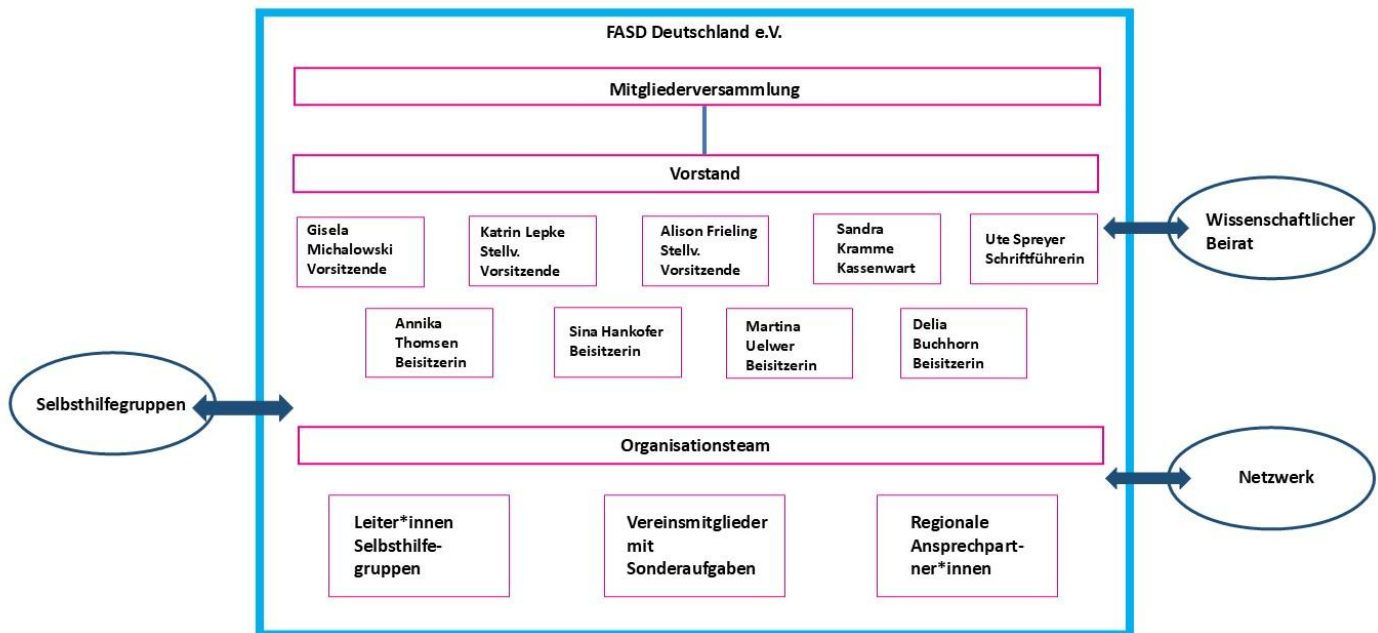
FASD Deutschland e.V.

Mitgliederversammlung

Vorstand

Gisela Michalowski Vorsitzende

Katrin Lepke Stellv. Vorsitzende

Alison Frieling Stellv. Vorsitzende

Sandra Kramme Kassenwart

Ute Spreyer Schriftführerin

Wissenschaftlicher Beirat

Annika Thomsen Beisitzerin

Sina Hankofer Beisitzerin

Martina Uelwer Beisitzerin

Delia Buchhorn Beisitzerin

Selbsthilfegruppen

Organisationsteam

Netzwerk

Leiter*innen Selbsthilfegruppen

Vereinsmitglieder mit Sonderaufgaben

Regionale Ansprechpartner*innen